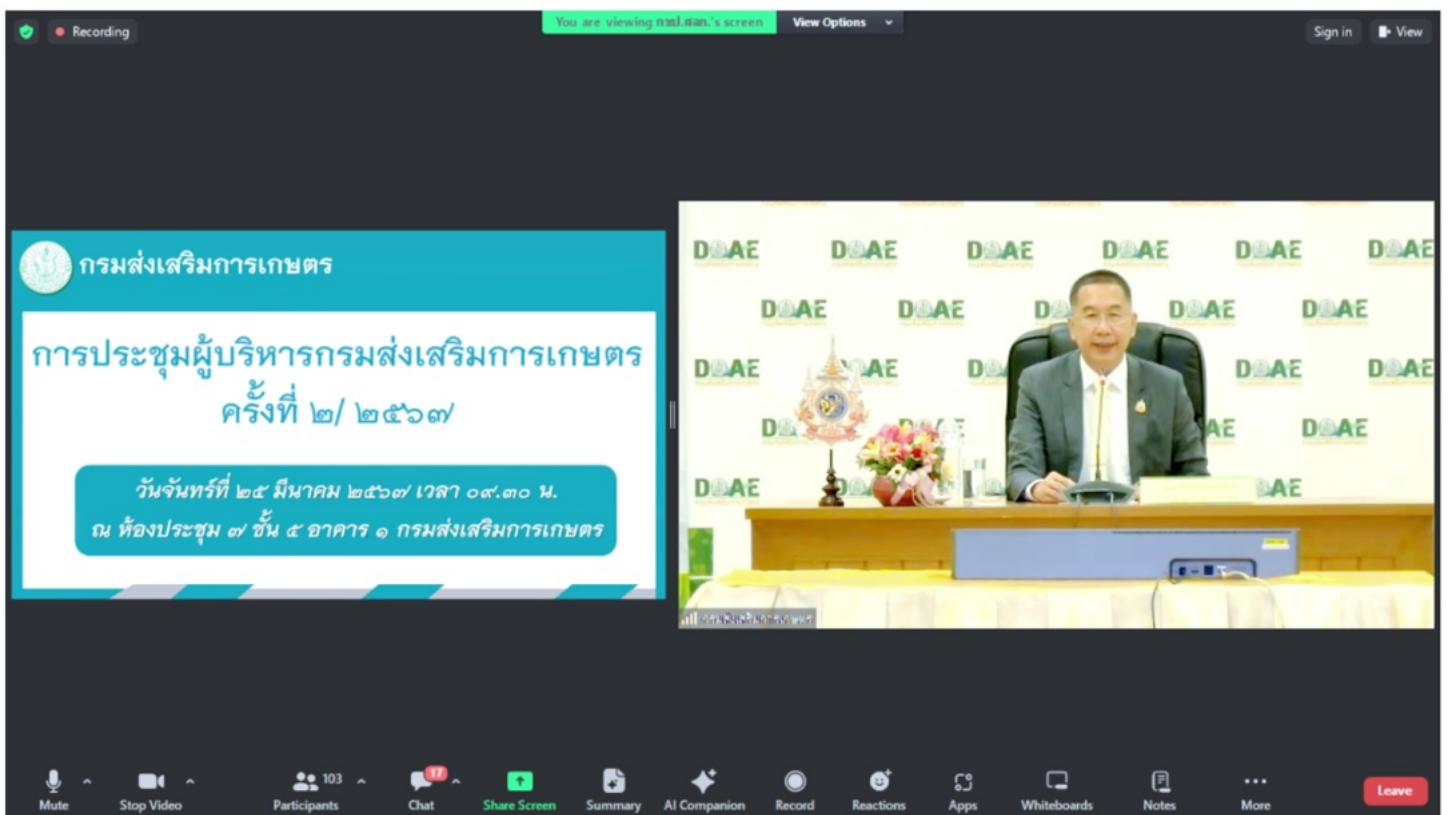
Recording

You are viewing กษป.สกส.'s screen

View Options

Sign in

View

กรมส่งเสริมการเกษตร

การประชุมผู้บริหารกรมส่งเสริมการเกษตร ครั้งที่ ๒/ ๒๕๖๗

วันจันทร์ที่ ๒๕ มีนาคม ๒๕๖๗ เวลา ๐๙.๓๐ น.
ณ ห้องประชุม ๗ ชั้น ๕ อาคาร ๑ กรมส่งเสริมการเกษตร

DOAE DOAE DOAE DOAE DOAE DOAE
DOAE DOAE DOAE DOAE DOAE
DOAE DOAE DOAE DOAE DOAE
DOAE DOAE AE DOAE
DOAE DOAE AE

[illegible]

Mute

Stop Video

103

Participants

17

Chat

Share Screen

Summary

AI Companion

Record

Reactions

Apps

Whiteboards

Notes

More

Leave